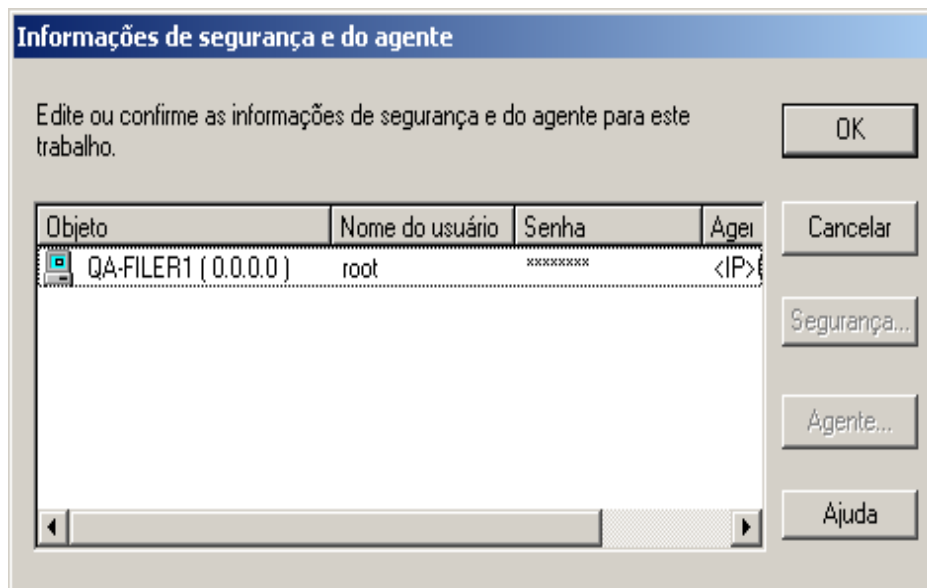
Informações de segurança e do agente

Edite ou confirme as informações de segurança e do agente para este trabalho.

OK

| Objeto | Nome do usuário | Senha | Agei |
|---|---|---|---|
| QA-FILER1 ( 0.0.0.0 ) | root | ******** | <IP>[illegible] |

Cancelar

Segurança...

Agente...

Ajuda